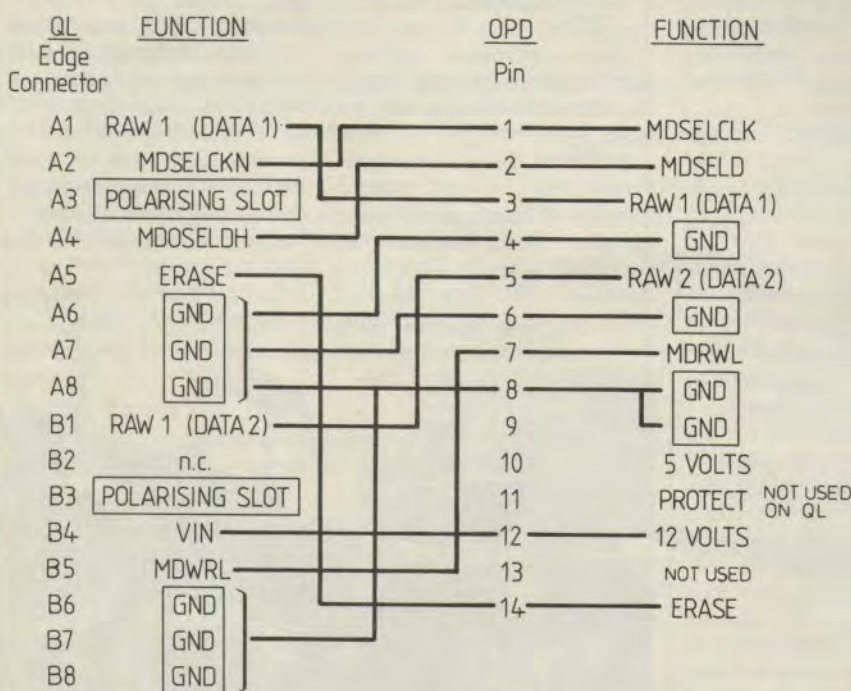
QL Edge Connector | FUNCTION | OPD Pin | FUNCTION

A1 RAW 1 (DATA 1)
A2 MDSELCKN
A3 POLARISING SLOT
A4 MDOSELDH
A5 ERASE
A6 GND
A7 GND
A8 GND
B1 RAW 1 (DATA 2)
B2 n.c.
B3 POLARISING SLOT
B4 VIN
B5 MDWRL
B6 GND
B7 GND
B8 GND

1 MDSELCLK
2 MDSELD
3 RAW 1 (DATA 1)
4 GND
5 RAW 2 (DATA 2)
6 GND
7 MDRWL
8 GND
9 GND
10 5 VOLTS
11 PROTECT NOT USED ON QL
12 12 VOLTS
13 NOT USED
14 ERASE